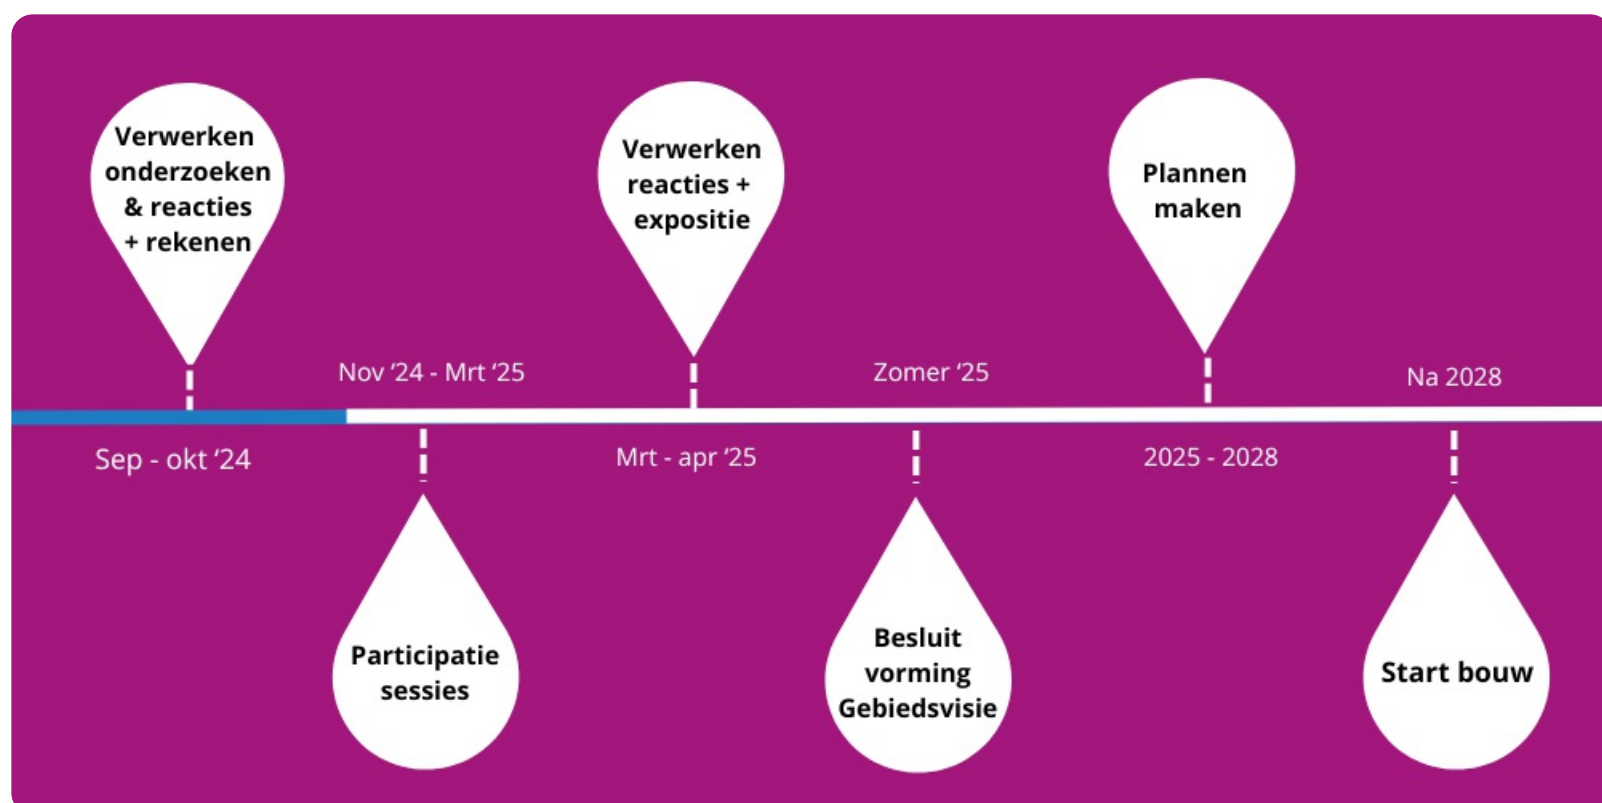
Verwerken onderzoeken & reacties + rekenen

Sep - okt ‘24

Nov ‘24 - Mrt ‘25

Participatie sessies

Verwerken reacties + expositie

Mrt - apr ‘25

Zomer ‘25

Besluit vorming Gebiedsvisie

Plannen maken

2025 - 2028

Na 2028

Start bouw